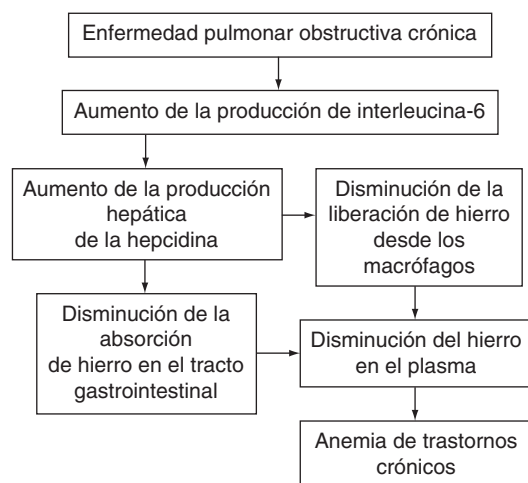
Enfermedad pulmonar obstructiva crónica

Aumento de la producción de interleucina-6

Aumento de la producción hepática de la hepcidina

Disminución de la liberación de hierro desde los macrófagos

Disminución de la absorción de hierro en el tracto gastrointestinal

Disminución del hierro en el plasma

Anemia de trastornos crónicos